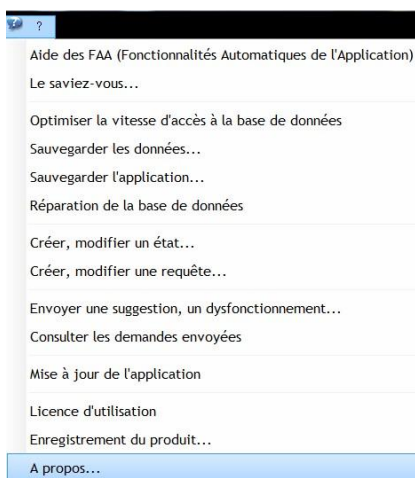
?

Aide des FAA (Fonctionnalités Automatiques de l'Application)
Le saviez-vous...

Optimiser la vitesse d'accès à la base de données
Sauvegarder les données...
Sauvegarder l'application...
Réparation de la base de données

Créer, modifier un état...
Créer, modifier une requête...

Envoyer une suggestion, un dysfonctionnement...
Consulter les demandes envoyées

Mise à jour de l'application

Licence d'utilisation
Enregistrement du produit...
A propos...